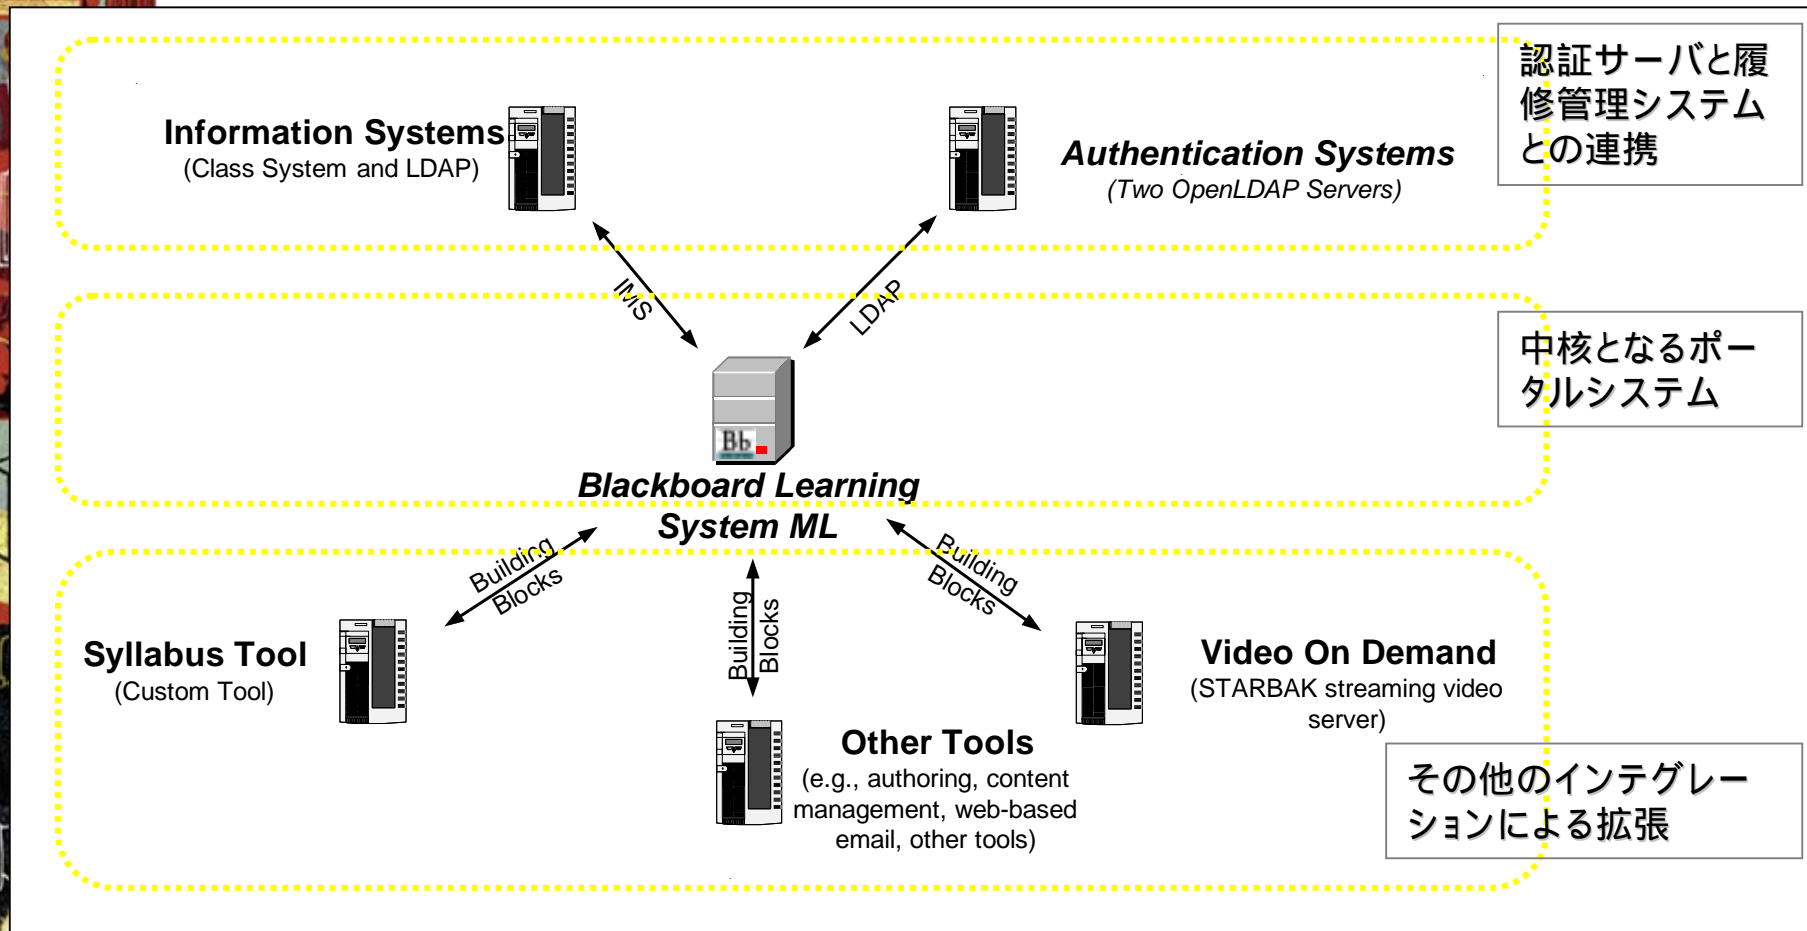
Information Systems
(Class System and LDAP)

Authentication Systems
(Two OpenLDAP Servers)

認証サーバと履修管理システムとの連携

IMS

LDAP

中核となるポータルシステム

Bb

Blackboard Learning System ML

Building Blocks

Building Blocks

Building Blocks

Syllabus Tool
(Custom Tool)

Video On Demand
(STARBAK streaming video server)

Other Tools
(e.g., authoring, content management, web-based email, other tools)

その他のインテグレーションによる拡張